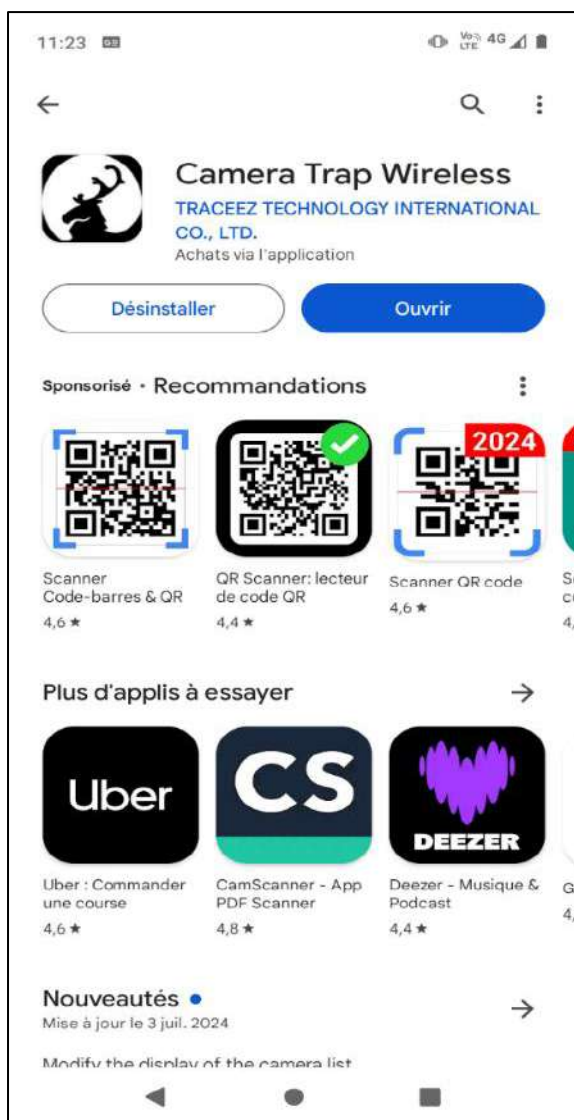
11:23

Vo LTE 4G

Camera Trap Wireless
TRACEEZ TECHNOLOGY INTERNATIONAL CO., LTD.
Achats via l'application

Désinstaller
Ouvrir

Sponsorisé · Recommandations

Scanner Code-barres & QR
4,6 ★

QR Scanner: lecteur de code QR
4,4 ★

2024
Scanner QR code
4,6 ★

Plus d'applis à essayer

Uber
Uber : Commander une course
4,6 ★

CS
CamScanner - App PDF Scanner
4,8 ★

DEEZER
Deezer - Musique & Podcast
4,4 ★

Nouveautés
Mise à jour le 3 juil. 2024

Modify the display of the camera list